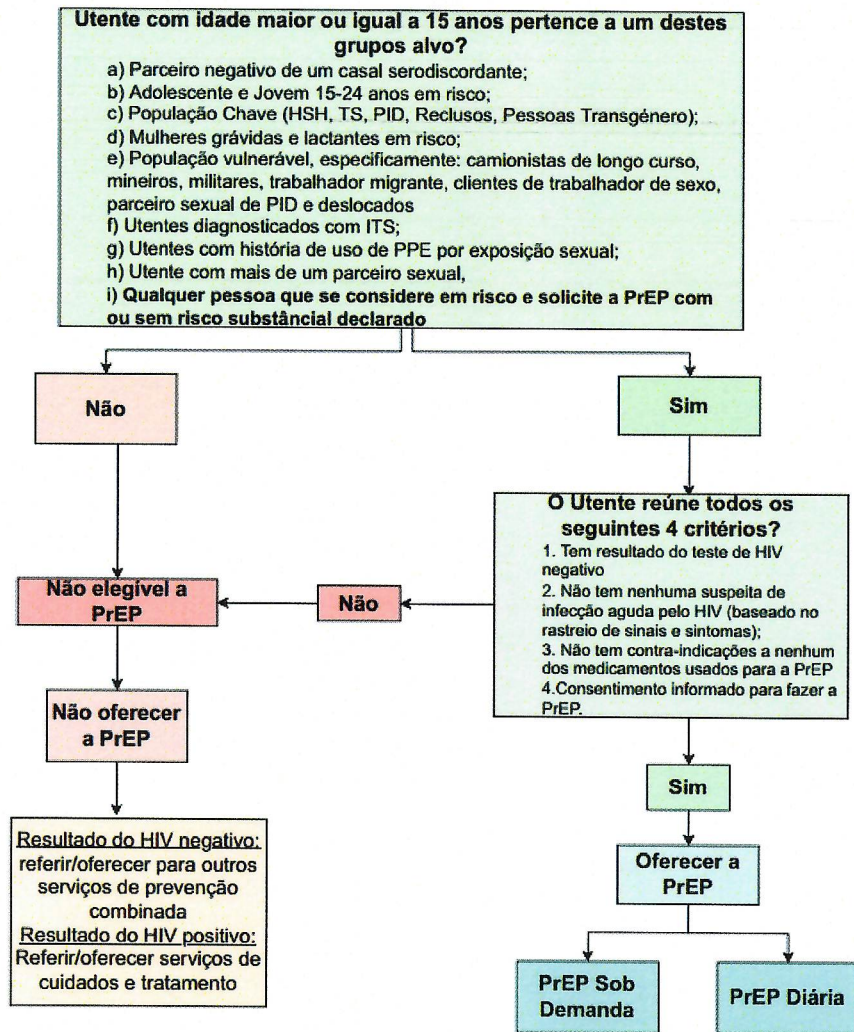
Utente com idade maior ou igual a 15 anos pertence a um destes grupos alvo?

a) Parceiro negativo de um casal serodiscordante;
b) Adolescente e Jovem 15-24 anos em risco;
c) População Chave (HSH, TS, PID, Reclusos, Pessoas Transgénero);
d) Mulheres grávidas e lactantes em risco;
e) População vulnerável, especificamente: camionistas de longo curso, mineiros, militares, trabalhador migrante, clientes de trabalhador de sexo, parceiro sexual de PID e deslocados
f) Utentes diagnosticados com ITS;
g) Utentes com história de uso de PPE por exposição sexual;
h) Utente com mais de um parceiro sexual,
i) Qualquer pessoa que se considere em risco e solicite a PrEP com ou sem risco substâncial declarado

Não

Sim

O Utente reúne todos os seguintes 4 critérios?
1. Tem resultado do teste de HIV negativo
2. Não tem nenhuma suspeita de infecção aguda pelo HIV (baseado no rastreio de sinais e sintomas);
3. Não tem contra-indicações a nenhum dos medicamentos usados para a PrEP
4.Consentimento informado para fazer a PrEP.

Não elegível a PrEP

Não

Não oferecer a PrEP

Sim

Oferecer a PrEP

Resultado do HIV negativo: referir/oferecer para outros serviços de prevenção combinada
Resultado do HIV positivo: Referir/oferecer serviços de cuidados e tratamento

PrEP Sob Demanda

PrEP Diária